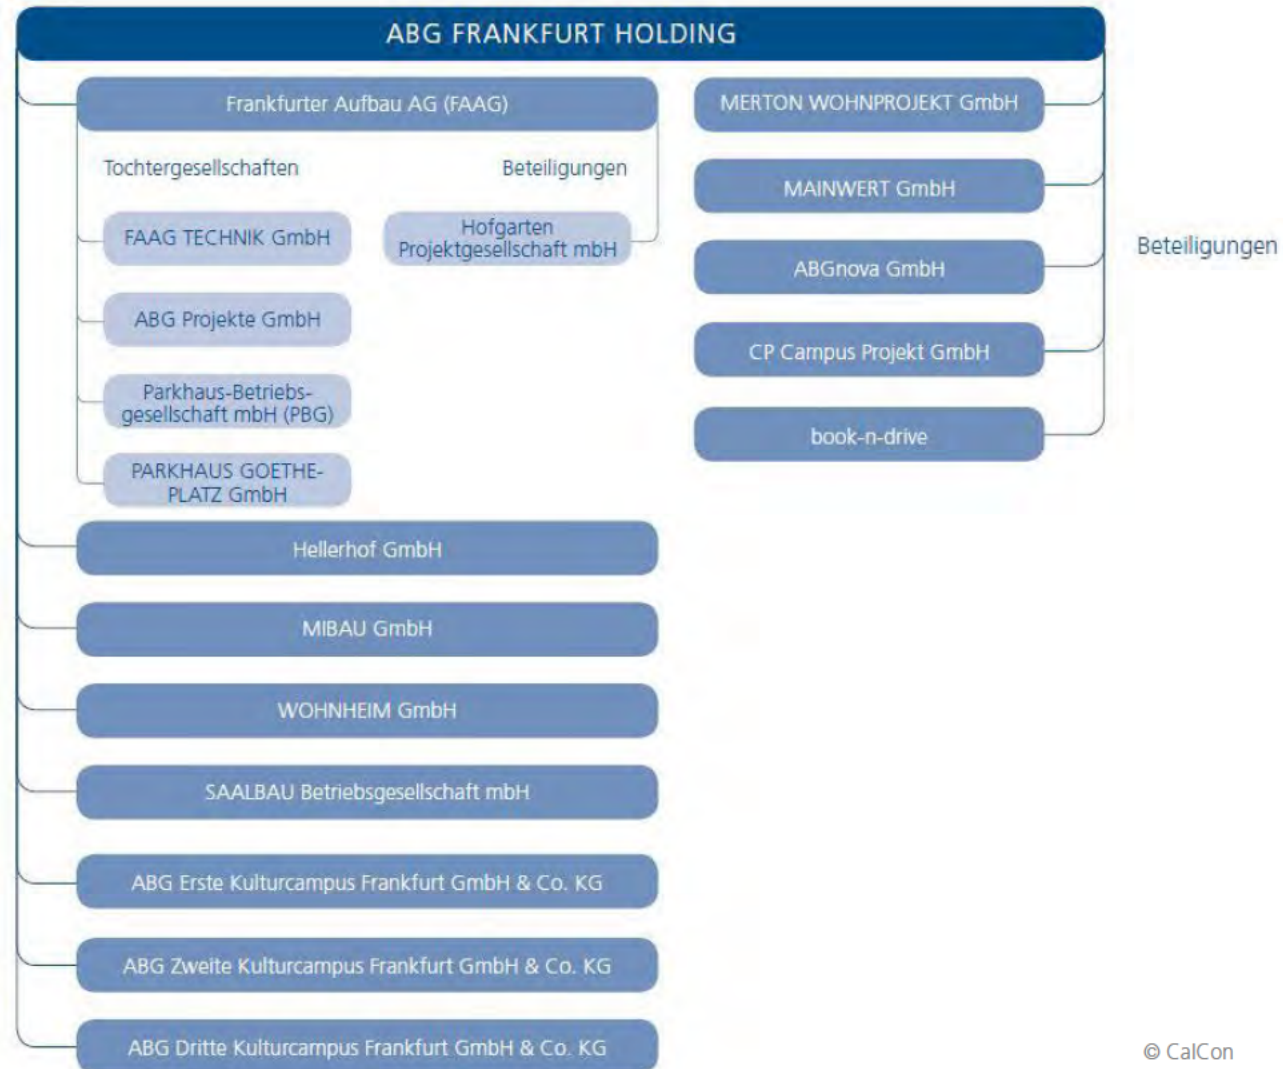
ABG FRANKFURT HOLDING

Frankfurter Aufbau AG (FAAG)

Tochtergesellschaften

Beteiligungen

FAAG TECHNIK GmbH

Hofgarten Projektgesellschaft mbH

ABG Projekte GmbH

Parkhaus-Betriebsgesellschaft mbH (PBG)

PARKHAUS GOETHE-PLATZ GmbH

Hellerhof GmbH

MIBAU GmbH

WOHNHEIM GmbH

SAALBAU Betriebsgesellschaft mbH

ABG Erste Kulturcampus Frankfurt GmbH & Co. KG

ABG Zweite Kulturcampus Frankfurt GmbH & Co. KG

ABG Dritte Kulturcampus Frankfurt GmbH & Co. KG

MERTON WOHNPROJEKT GmbH

MAINWERT GmbH

ABGnova GmbH

CP Campus Projekt GmbH

book-n-drive

Beteiligungen

© CalCon